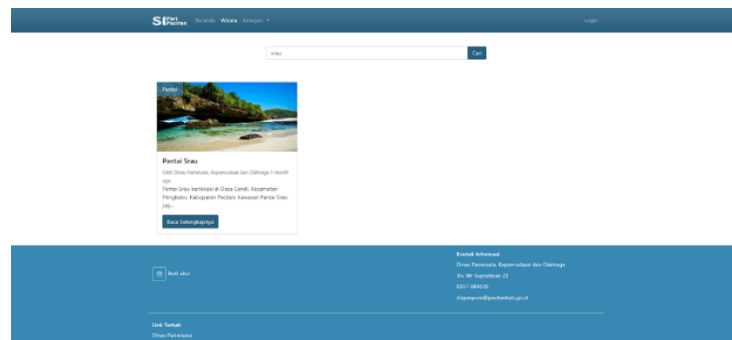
SI Pari Pacitan Beranda Wisata Kategori ▾

Login

srau

Cari

Pantai

Pantai Srau

Oleh Dinas Pariwisata, Kepemudaan dan Olahraga 1 month ago

Pantai Srau berlokasi di Desa Candi, Kecamatan Pringkuku, Kabupaten Pacitan. Kawasan Pantai Srau yang...

Baca Selengkapnya

Kontak Informasi

Dinas Pariwisata, Kepemudaan dan Olahraga

Jln. Wr Supratman 22

0357-884035

disparpora@pacitankab.go.id

Buat akun

Link Terkait

Dinas Pariwisata